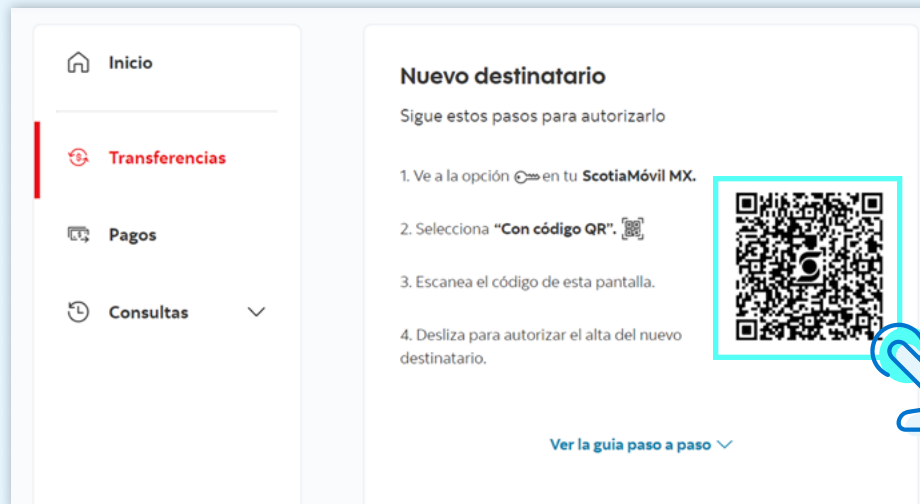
Inicio

Transferencias

Pagos

Consultas

Nuevo destinatario

Sigue estos pasos para autorizarlo

1. Ve a la opción en tu **ScotiaMóvil MX.**

2. Selecciona **"Con código QR".**

3. Escanea el código de esta pantalla.

4. Desliza para autorizar el alta del nuevo destinatario.

Ver la guia paso a paso